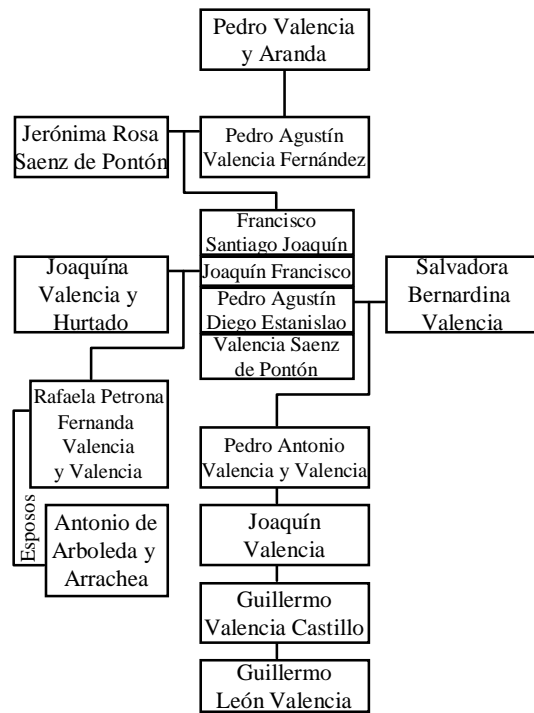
Pedro Valencia y Aranda

Jerónima Rosa Saenz de Pontón

Pedro Agustín Valencia Fernández

Francisco Santiago Joaquín

Joaquína Valencia y Hurtado

Joaquín Francisco

Pedro Agustín Diego Estanislao

Valencia Saenz de Pontón

Salvadora Bernardina Valencia

Rafaela Petrona Fernanda Valencia y Valencia

Esposos

Antonio de Arboleda y Arrachea

Pedro Antonio Valencia y Valencia

Joaquín Valencia

Guillermo Valencia Castillo

Guillermo León Valencia